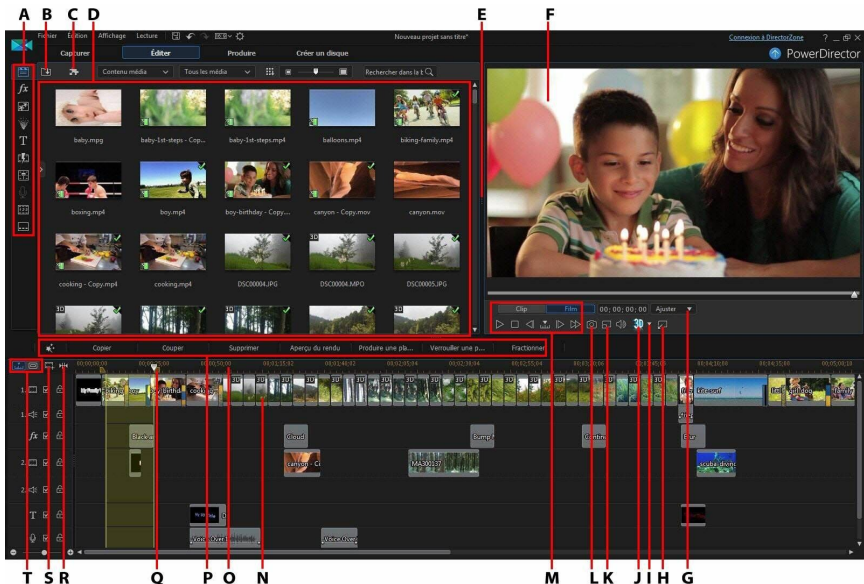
A B C D E F

Fichier Édition Affichage Lecture

Nouveau projet sans titre*

Connexion à DirectorZone ? _ ☐ X

PowerDirector

Capturer Éditer Produire Créer un disque

Contenu média Tous les média Rechercher dans la b

baby.mpg baby-1st-steps - Cop... baby-1st-steps.mp4 balloons.mp4 biking-family.mp4

boxing.mp4 boy.mp4 boy-birthday - Copy... canyon - Copy.mov canyon.mov

cooking - Copy.mp4 cooking.mp4 DSC00004.JPG DSC00004.MPO DSC00005.JPG

Clip Film 00; 00; 00; 00 Ajuster

3D

Copier Couper Supprimer Aperçu du rendu Produire une pla... Verrouiller une p... Fractionner

00;00;00;00 00;00;50;00 00;01;40;02 00;02;30;04 00;03;20;06 00;04;10;08 00;05;00;10

Black a Cloud Bump Contin Blur

canyon - Co MA300137 scuba-diving

Voice Over Voice Over

1. 1. fx 2. 2. T

T S R Q P O N M L K J I H G